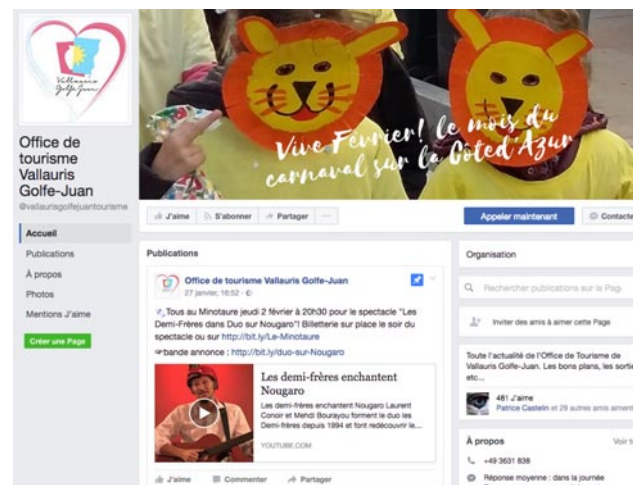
Vallauris Golfe-Juan

Vive Février! le mois du carnaval sur la Côte d'Azur

Office de tourisme Vallauris Golfe-Juan
@vallaurisgolfejuantourisme

Accueil
Publications
À propos
Photos
Mentions J'aime
Créer une Page

J'aime
S'abonner
Partager
...

Appeler maintenant
Contacte

Publications

Office de tourisme Vallauris Golfe-Juan
27 janvier, 16:52 ·

Tous au Minotaure jeudi 2 février à 20h30 pour le spectacle "Les Demi-Frères dans Duo sur Nougaro"! Billetterie sur place le soir du spectacle ou sur http://bit.ly/Le-Minotaure
bande annonce : http://bit.ly/duo-sur-Nougaro

Les demi-frères enchantent Nougaro
Les demi-frères enchantent Nougaro Laurent Conoir et Mehdi Bourayou forment le duo les Demi-frères depuis 1994 et font redécouvrir le...
YOUTUBE.COM

J'aime
Commenter
Partager

Organisation

Rechercher publications sur la Pag

Inviter des amis à aimer cette Page

Toute l'actualité de l'Office de Tourisme de Vallauris Golfe-Juan. Les bons plans, les sortie

481 J'aime
Patrice Castelin et 28 autres aiment

À propos
Voir t

+49 3631 838

Réponse moyenne : dans la journée